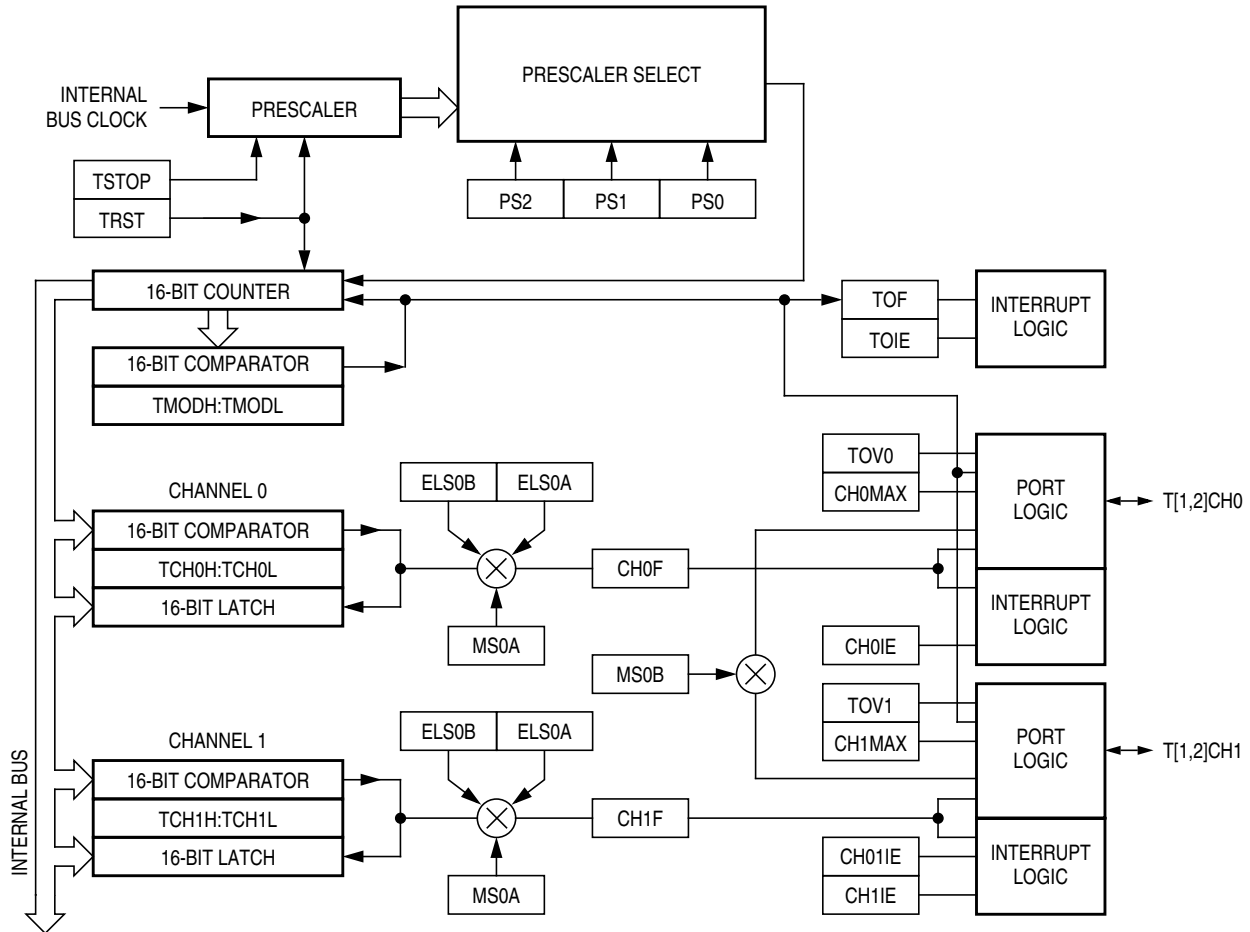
INTERNAL BUS CLOCK

PRESCALER

PRESCALER SELECT

TSTOP

TRST

PS2

PS1

PS0

16-BIT COUNTER

TOF

TOIE

INTERRUPT LOGIC

16-BIT COMPARATOR

TMODH:TMODL

CHANNEL 0

ELS0B

ELS0A

TOV0

CH0MAX

PORT LOGIC

T[1,2]CH0

16-BIT COMPARATOR

TCH0H:TCH0L

16-BIT LATCH

CH0F

INTERRUPT LOGIC

MS0A

CH0IE

MS0B

TOV1

CH1MAX

PORT LOGIC

T[1,2]CH1

CHANNEL 1

ELS0B

ELS0A

16-BIT COMPARATOR

TCH1H:TCH1L

16-BIT LATCH

CH1F

CH01IE

CH1IE

INTERRUPT LOGIC

MS0A

INTERNAL BUS